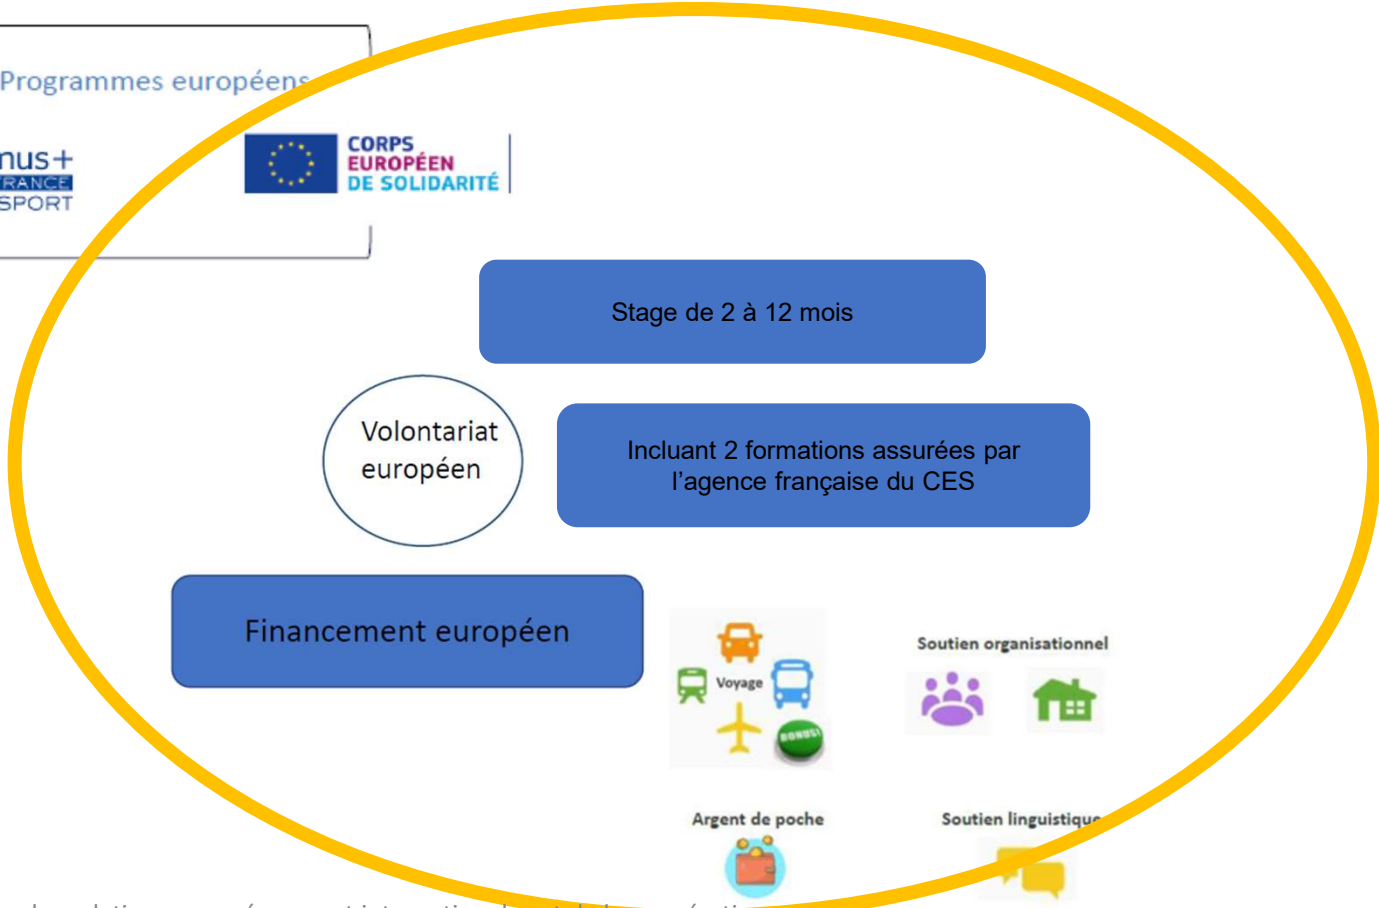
Programmes européens

nus+
RANCE
SPORT

CORPS
EUROPÉEN
DE SOLIDARITÉ

Stage de 2 à 12 mois

Volontariat européen

Incluant 2 formations assurées par l'agence française du CES

Financement européen

Voyage

BONUS!

Soutien organisationnel

Argent de poche

Soutien linguistiqu

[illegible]